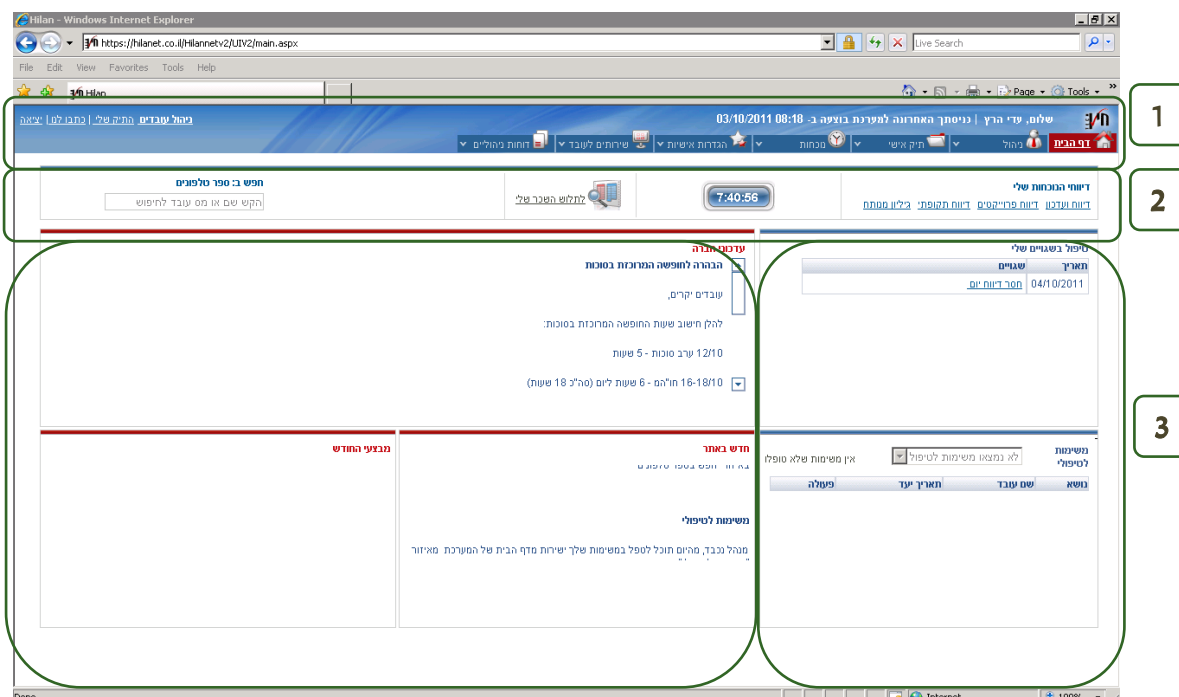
Hilan - Windows Internet Explorer

https://hilanet.co.il/Hilannetv2/UIV2/main.aspx

Live Search

File Edit View Favorites Tools Help

Hilan

Page Tools

1

שלום, עדי הרץ | כניסתך האחרונה למערכת בוצעה ב- 08:18 03/10/2011

ניהול עובדים התיק שלי | כתבו לנו | יציאה

דף הבית ניהול תיק אישי נוכחות הגדרות אישיות שירותים לעובד דוחות ניהוליים

2

דיווחי הנוכחות שלי

דיווח ועדכון דיווח פרוייקטים דיווח תקופתי גיליון מפתח

7:40:56

לתלוש השכר שלי

חפש ב: ספר טלפונים

הקש שם או מס עובד לחיפוש

3

טיפול בשגויים שלי

| תאריך | שגויים |
|---|---|
| 04/10/2011 | חסר דיווח יום |

עדכוני חברה

הבהרה לחופשה המרוכזת בסוכות

עובדים יקרים,

להלן חישוב שעות החופשה המרוכזת בסוכות:

12/10 ערב סוכות - 5 שעות

16-18/10 חוה"מ - 6 שעות ליום (סה"כ 18 שעות)

משימות לטיפולי

לא נמצאו משימות לטיפול

אין משימות שלא טופלו

| נושא | שם עובד | תאריך יעד | פעולה |
|---|---|---|---|

חדש באתר

משימות לטיפולי

מנהל נכבד, מהיום תוכל לטפל במשימות שלך ישירות מדף הבית של המערכת מאיזור

מבצעי החודש

Done

Internet

100%